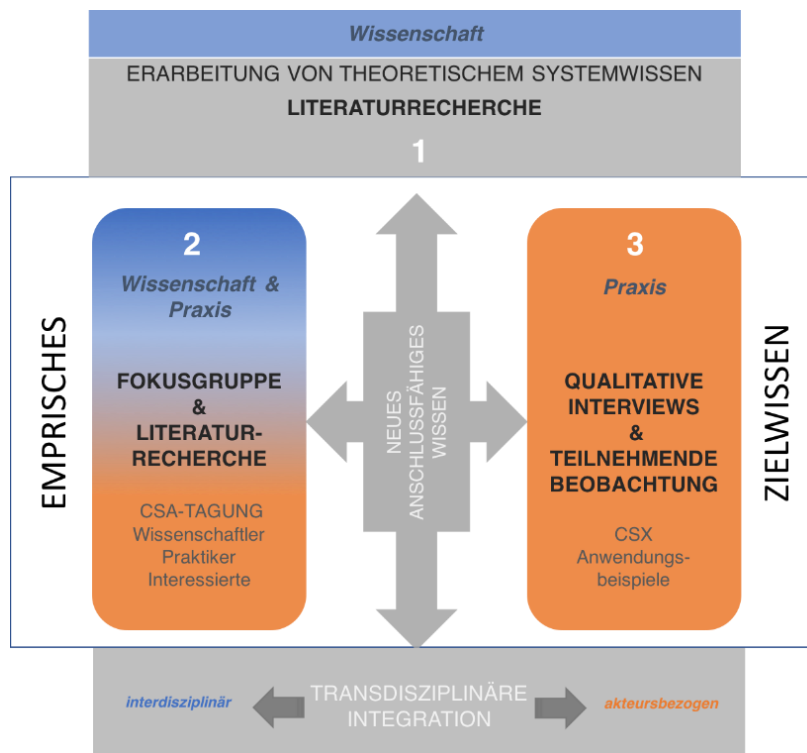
Wissenschaft

ERARBEITUNG VON THEORETISCHEM SYSTEMWISSEN

LITERATURRECHERCHE

1

EMPRISCHES

2

Wissenschaft & Praxis

FOKUSGRUPPE & LITERATURRECHERCHE

CSA-TAGUNG
Wissenschaftler
Praktiker
Interessierte

NEUES ANSCHLUSSFÄHIGES WISSEN

3

Praxis

QUALITATIVE INTERVIEWS & TEILNEHMENDE BEOBACHTUNG

CSX
Anwendungsbeispiele

ZIELWISSEN

interdisziplinär

TRANSDISZIPLINÄRE INTEGRATION

akteursbezogen